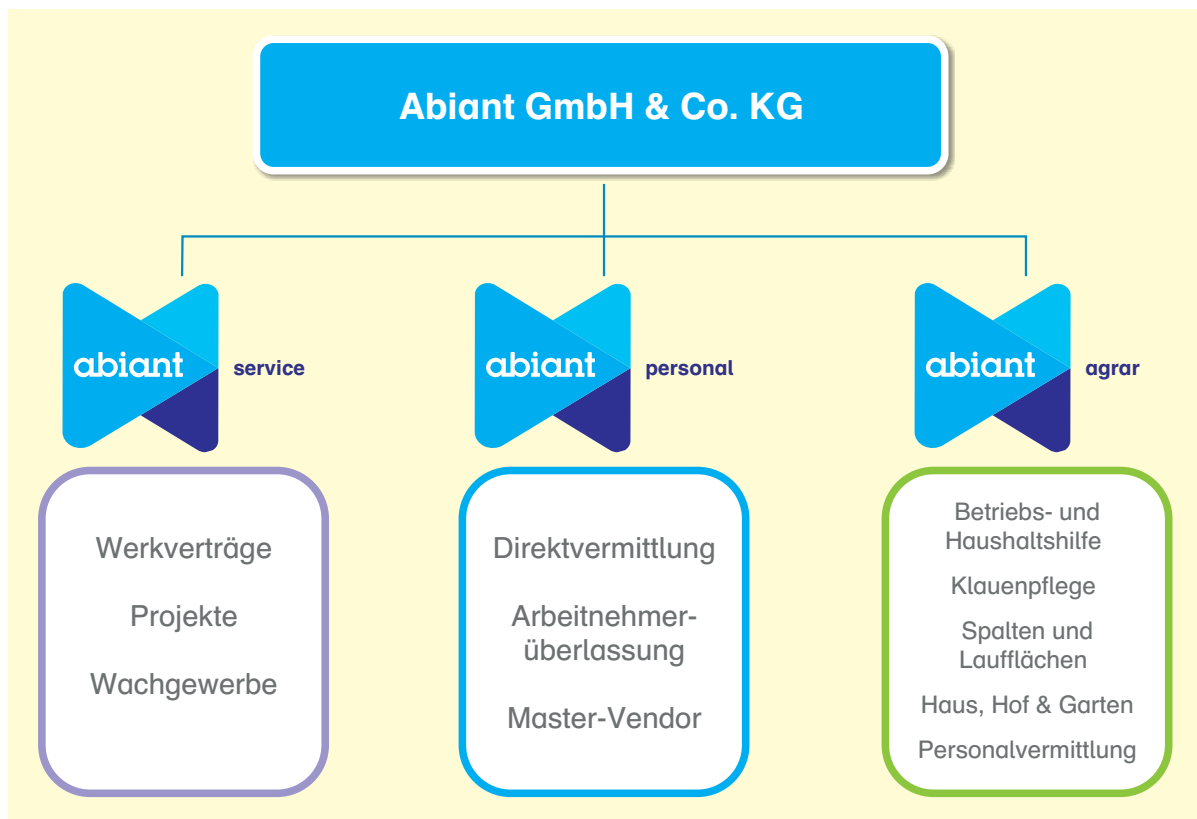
Abiant GmbH & Co. KG

abiant service

abiant personal

abiant agrar

Werkverträge

Projekte

Wachgewerbe

Direktvermittlung

Arbeitnehmerüberlassung

Master-Vendor

Betriebs- und Haushaltshilfe

Klauenpflege

Spalten und Laufflächen

Haus, Hof & Garten

Personalvermittlung